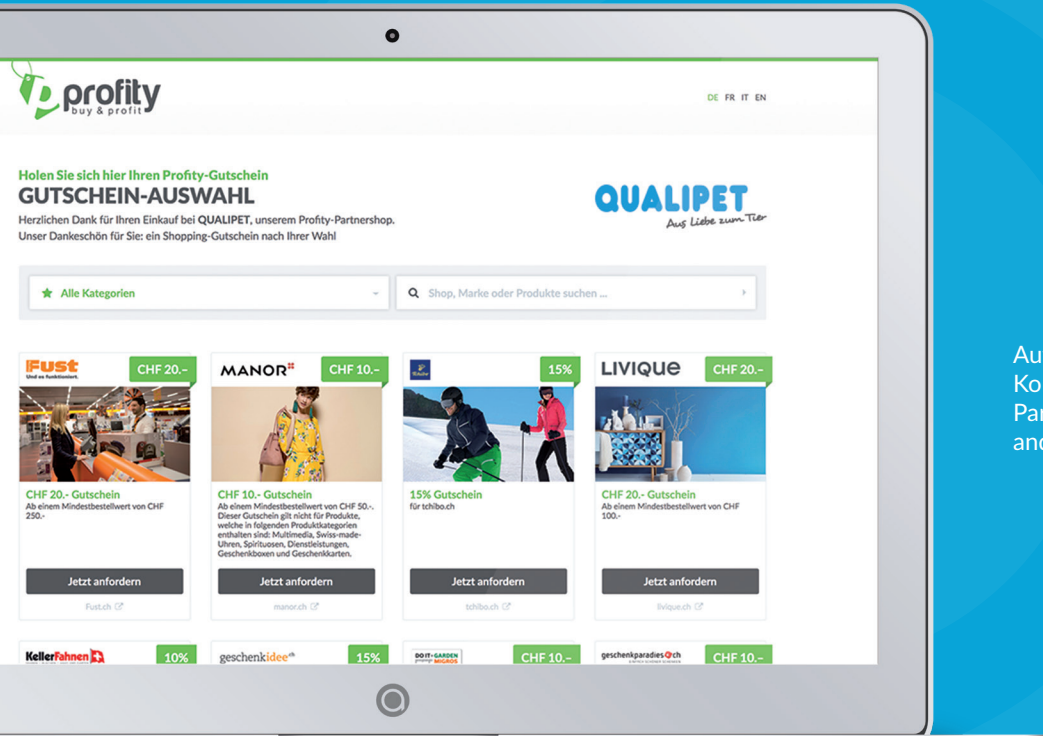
profity
buy & profit

DE FR IT EN

Holen Sie sich hier Ihren Profity-Gutschein
GUTSCHEIN-AUSWAHL
Herzlichen Dank für Ihren Einkauf bei QUALIPET, unserem Profity-Partnershop.
Unser Dankeschön für Sie: ein Shopping-Gutschein nach Ihrer Wahl

QUALIPET
Aus Liebe zum Tier

Alle Kategorien

Shop, Marke oder Produkte suchen ...

Fust
Und es funktioniert.
CHF 20.-
CHF 20.- Gutschein
Ab einem Mindestbestellwert von CHF 250.-
Jetzt anfordern
Fust.ch

MANOR
CHF 10.-
CHF 10.- Gutschein
Ab einem Mindestbestellwert von CHF 50.-. Dieser Gutschein gilt nicht für Produkte, welche in folgenden Produktkategorien enthalten sind: Multimedia, Swiss-made-Uhren, Spirituosen, Dienstleistungen, Geschenkboxen und Geschenkkarten.
Jetzt anfordern
manor.ch

Tchibo
15%
15% Gutschein
für tchibo.ch
Jetzt anfordern
tchibo.ch

LIVIQUE
CHF 20.-
CHF 20.- Gutschein
Ab einem Mindestbestellwert von CHF 100.-
Jetzt anfordern
livique.ch

KellerFahnen
10%

geschenkidee.ch
15%

DO IT + GARDEN MIGROS
CHF 10.-

geschenkparadies.ch
CHF 10.-

Au
Ko
Pa
an